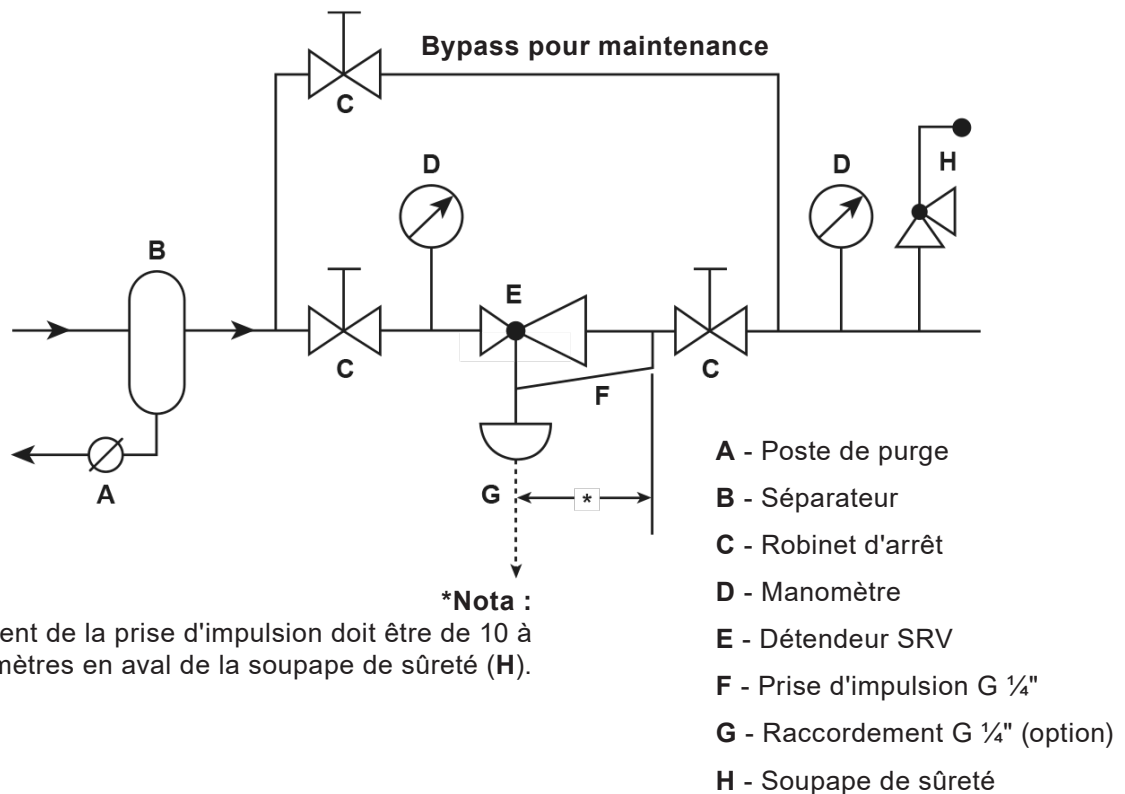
Bypass pour maintenance

C

D

D

H

B

E

C

C

F

A

G

*

*Nota :
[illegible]ent de la prise d'impulsion doit être de 10 à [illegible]mètres en aval de la soupape de sûreté (**H**).

**A** - Poste de purge

**B** - Séparateur

**C** - Robinet d'arrêt

**D** - Manomètre

**E** - Détendeur SRV

**F** - Prise d'impulsion G ¼"

**G** - Raccordement G ¼" (option)

**H** - Soupape de sûreté